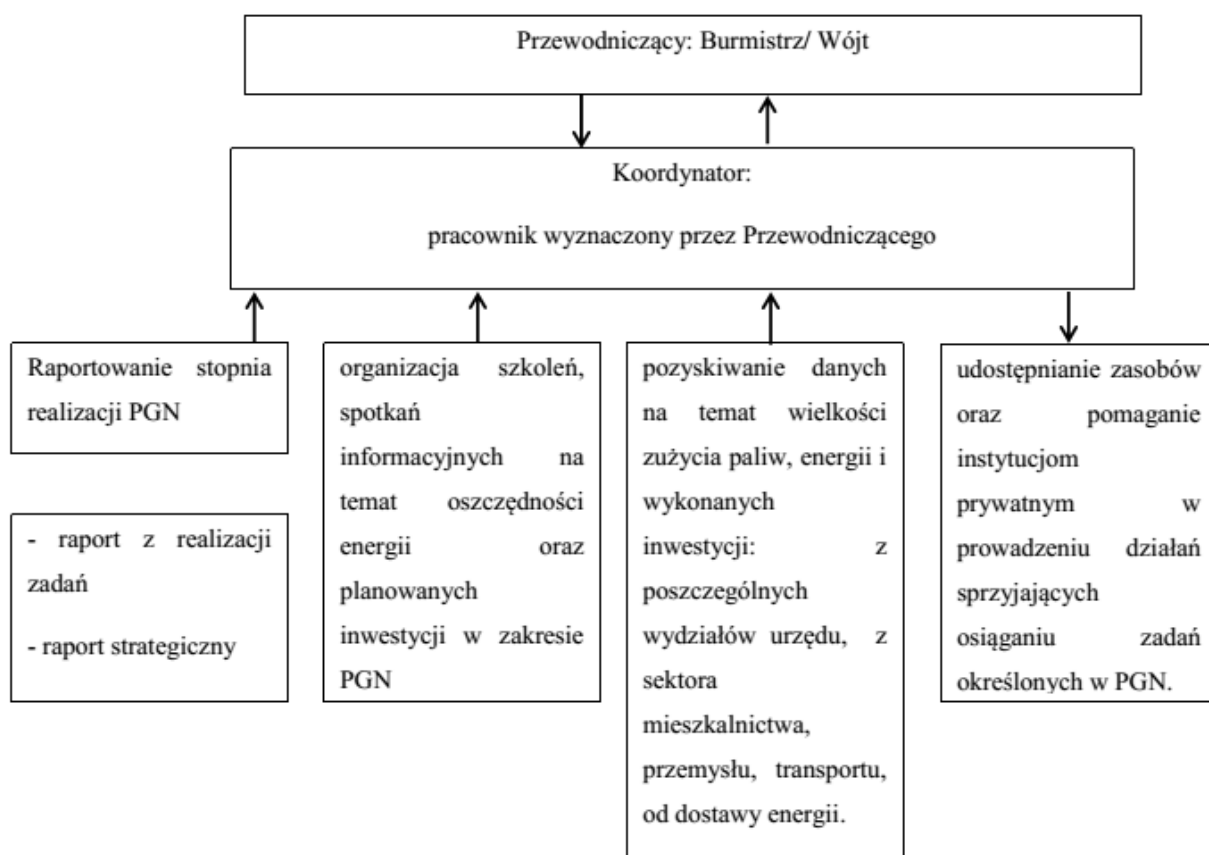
Przewodniczący: Burmistrz/ Wójt

Koordynator:

pracownik wyznaczony przez Przewodniczącego

Raportowanie stopnia realizacji PGN

- raport z realizacji zadań

- raport strategiczny

organizacja szkoleń, spotkań informacyjnych na temat oszczędności energii oraz planowanych inwestycji w zakresie PGN

pozyskiwanie danych na temat wielkości zużycia paliw, energii i wykonanych inwestycji: z poszczególnych wydziałów urzędu, z sektora mieszkalnictwa, przemysłu, transportu, od dostawy energii.

udostępnianie zasobów oraz pomaganie instytucjom prywatnym w prowadzeniu działań sprzyjających osiąganiu zadań określonych w PGN.